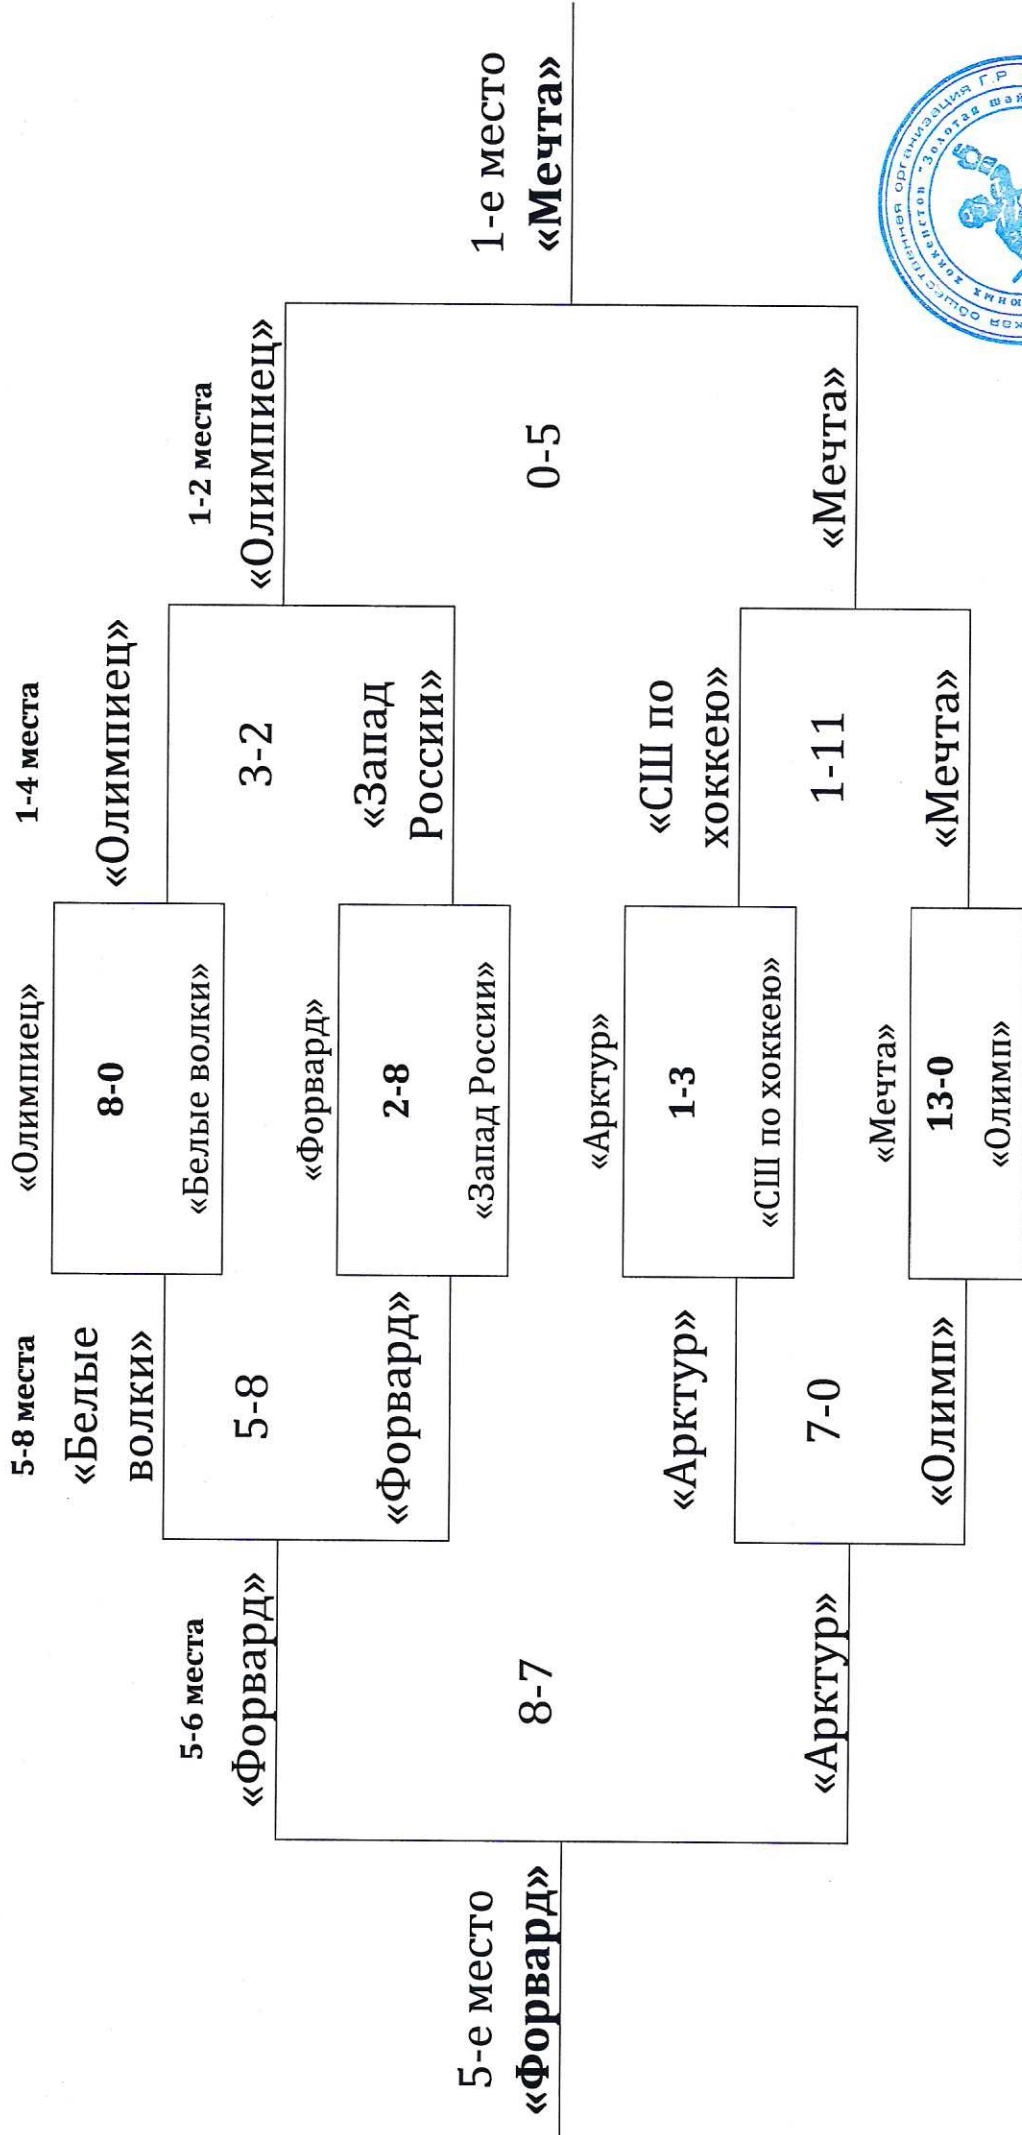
«Олимпиец»
8-0
«Белые волки»

«Форвард»
2-8
«Запад России»

«Арктур»
1-3
«СШ по хоккею»

«Мечта»
13-0
«Олимп»

5-8 места
«Белые волки»
5-8
«Форвард»

«Арктур»
7-0
«Олимп»

1-4 места
«Олимпиец»
3-2
«Запад России»

«СШ по хоккею»
1-11
«Мечта»

5-6 места
«Форвард»
8-7
«Арктур»

1-2 места
«Олимпиец»
0-5
«Мечта»

1-е место
«Мечта»

5-е место
«Форвард»

общественная организация "Золотая шайба" юных хоккеистов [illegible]